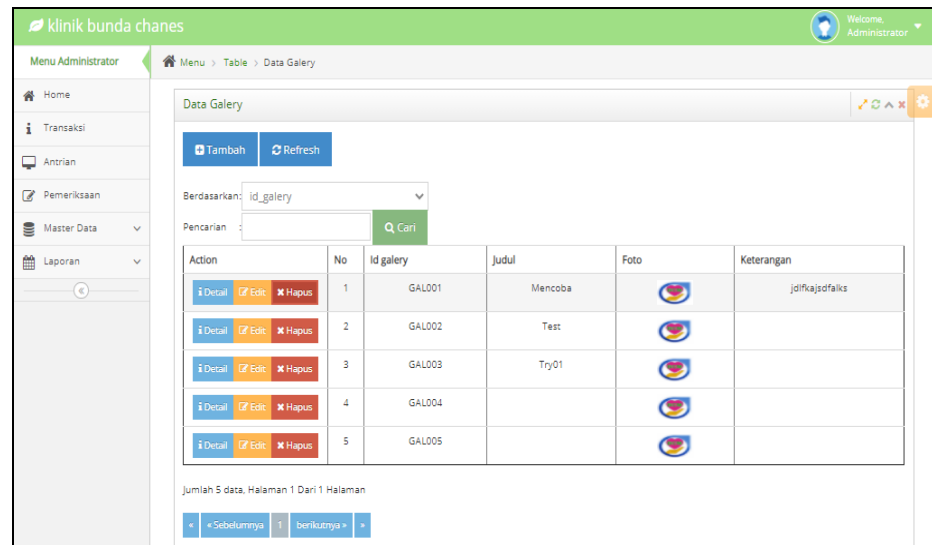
klinik bunda chanes

Welcome, Administrator

Menu Administrator

Home
Transaksi
Antrian
Pemeriksaan
Master Data
Laporan

Menu > Table > Data Galery

Data Galery

Tambah Refresh

Berdasarkan: id_galery

Pencarian :

Cari

| Action | No | Id galery | Judul | Foto | Keterangan |
|---|---|---|---|---|---|
| Detail Edit Hapus | 1 | GAL001 | Mencoba | | jdlfkajsdfalks |
| Detail Edit Hapus | 2 | GAL002 | Test | | |
| Detail Edit Hapus | 3 | GAL003 | Try01 | | |
| Detail Edit Hapus | 4 | GAL004 | | | |
| Detail Edit Hapus | 5 | GAL005 | | | |

Jumlah 5 data, Halaman 1 Dari 1 Halaman

« « Sebelumnya 1 berikutnya » »